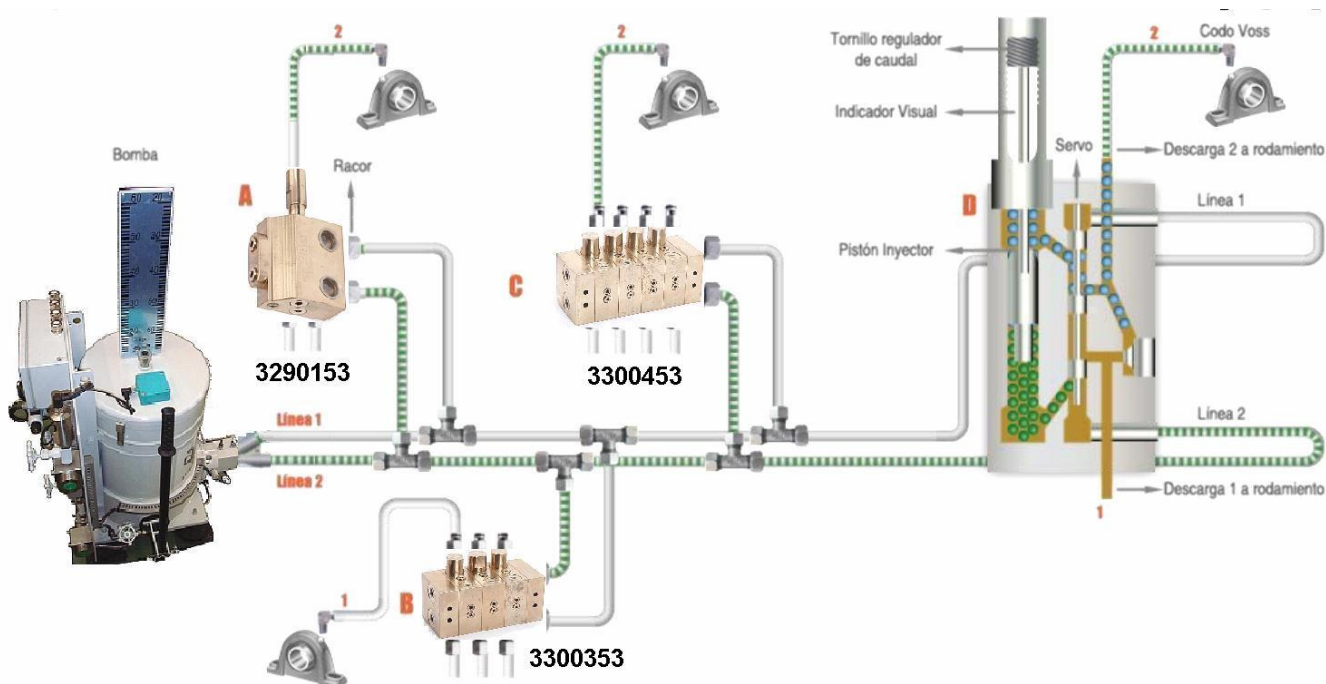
2

2

Tornillo regulador de caudal

2

Codo Voss

Indicador Visual

Bomba

Racor

Servo

Descarga 2 a rodamiento

A

D

Línea 1

Pistón Inyector

C

3290153

3300453

Línea 1

Línea 2

Línea 2

Descarga 1 a rodamiento

1

1

B

3300353